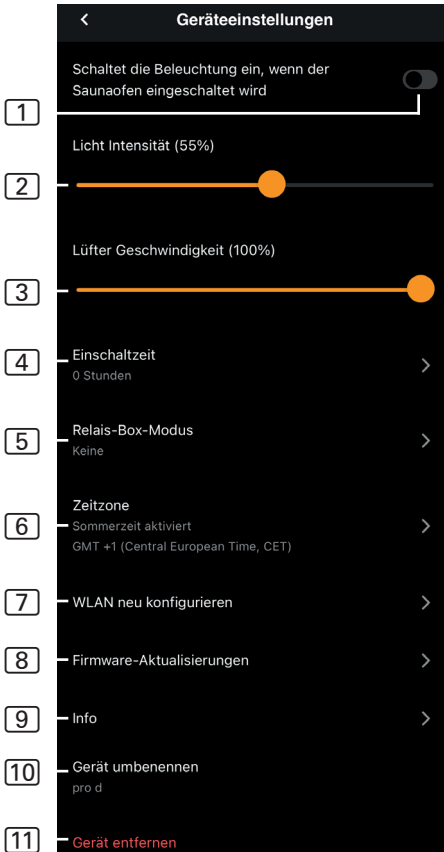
<
Geräteeinstellungen

1
Schaltet die Beleuchtung ein, wenn der Saunaofen eingeschaltet wird

2
Licht Intensität (55%)

3
Lüfter Geschwindigkeit (100%)

4
Einschaltzeit
0 Stunden
>

5
Relais-Box-Modus
Keine
>

6
Zeitzone
Sommerzeit aktiviert
GMT +1 (Central European Time, CET)
>

7
WLAN neu konfigurieren
>

8
Firmware-Aktualisierungen
>

9
Info
>

10
Gerät umbenennen
pro d

11
Gerät entfernen